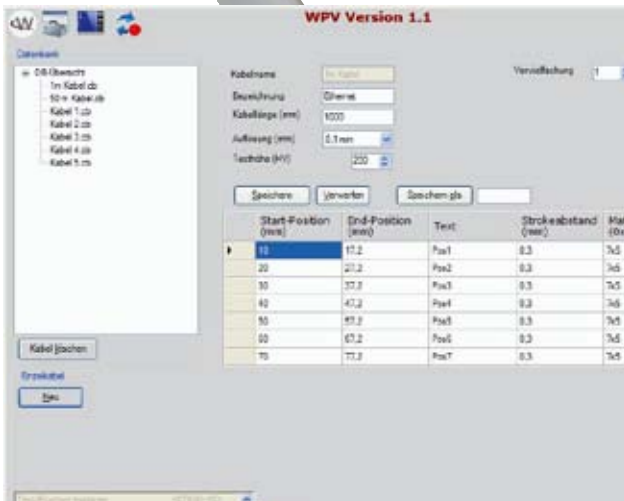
WPV Version 1.1

Datenbank

DB-Übersicht
1m Kabel.cb
50 m Kabel.cb
Kabel 1.cb
Kabel 2.cb
Kabel 3.cb
Kabel 4.cb
Kabel 5.cb

Kabel löschen

Einzelkabel

Neu

Kabelname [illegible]
Bezeichnung Ethernet
Kabellänge (mm) 1000
Auflösung (mm) 0.1mm
Textfarbe (HV) 200

Vervielfachung 1

Speichern Verwerfen Speichern als

| | Start-Position (mm) | End-Position (mm) | Text | Strickeabstand (mm) | Ma (0x |
|---|---|---|---|---|---|
| ▸ | 10 | 17,2 | Pos1 | 0,3 | 7x5 |
| | 20 | 27,2 | Pos2 | 0,3 | 7x5 |
| | 30 | 37,2 | Pos3 | 0,3 | 7x5 |
| | 40 | 47,2 | Pos4 | 0,3 | 7x5 |
| | 50 | 57,2 | Pos5 | 0,3 | 7x5 |
| | 60 | 67,2 | Pos6 | 0,3 | 7x5 |
| | 70 | 77,2 | Pos7 | 0,3 | 7x5 |

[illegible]